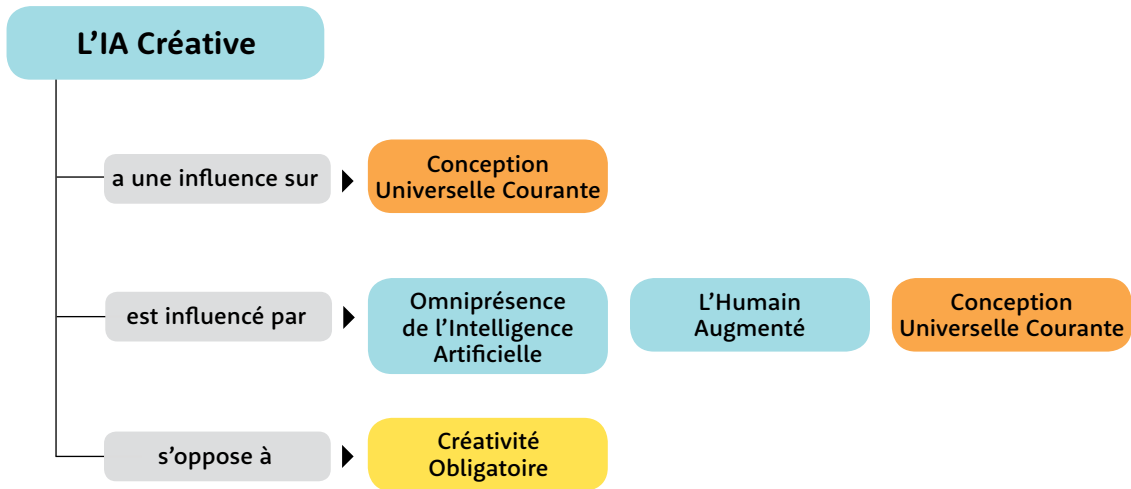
L’IA Créative

a une influence sur

Conception Universelle Courante

est influencé par

Omniprésence de l’Intelligence Artificielle

L’Humain Augmenté

Conception Universelle Courante

s’oppose à

Créativité Obligatoire